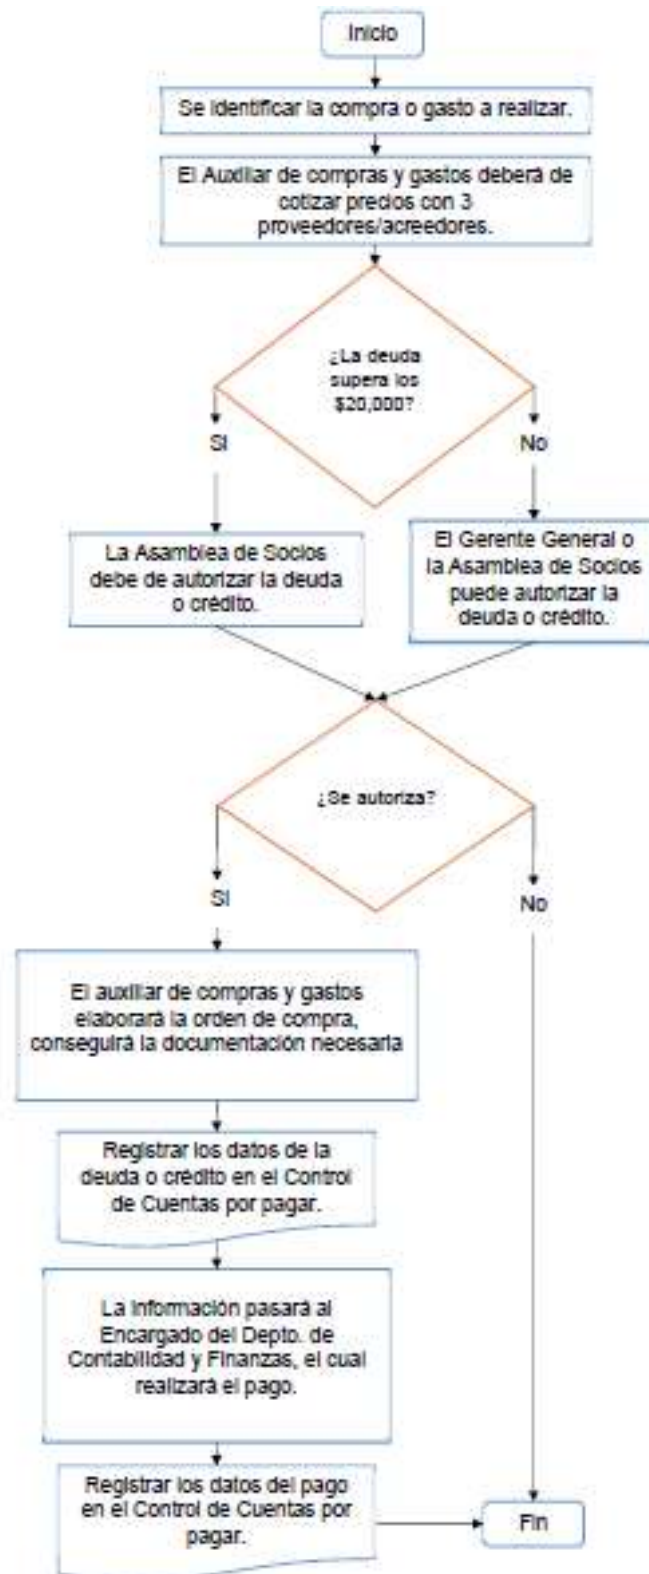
Inicio

Se identificar la compra o gasto a realizar.

El Auxiliar de compras y gastos deberá de cotizar precios con 3 proveedores/acreedores.

¿La deuda supera los $20,000?

Si

No

La Asamblea de Socios debe de autorizar la deuda o crédito.

El Gerente General o la Asamblea de Socios puede autorizar la deuda o crédito.

¿Se autoriza?

Si

No

El auxiliar de compras y gastos elaborará la orden de compra, conseguirá la documentación necesaria

Registrar los datos de la deuda o crédito en el Control de Cuentas por pagar.

La información pasará al Encargado del Depto. de Contabilidad y Finanzas, el cual realizará el pago.

Registrar los datos del pago en el Control de Cuentas por pagar.

Fin